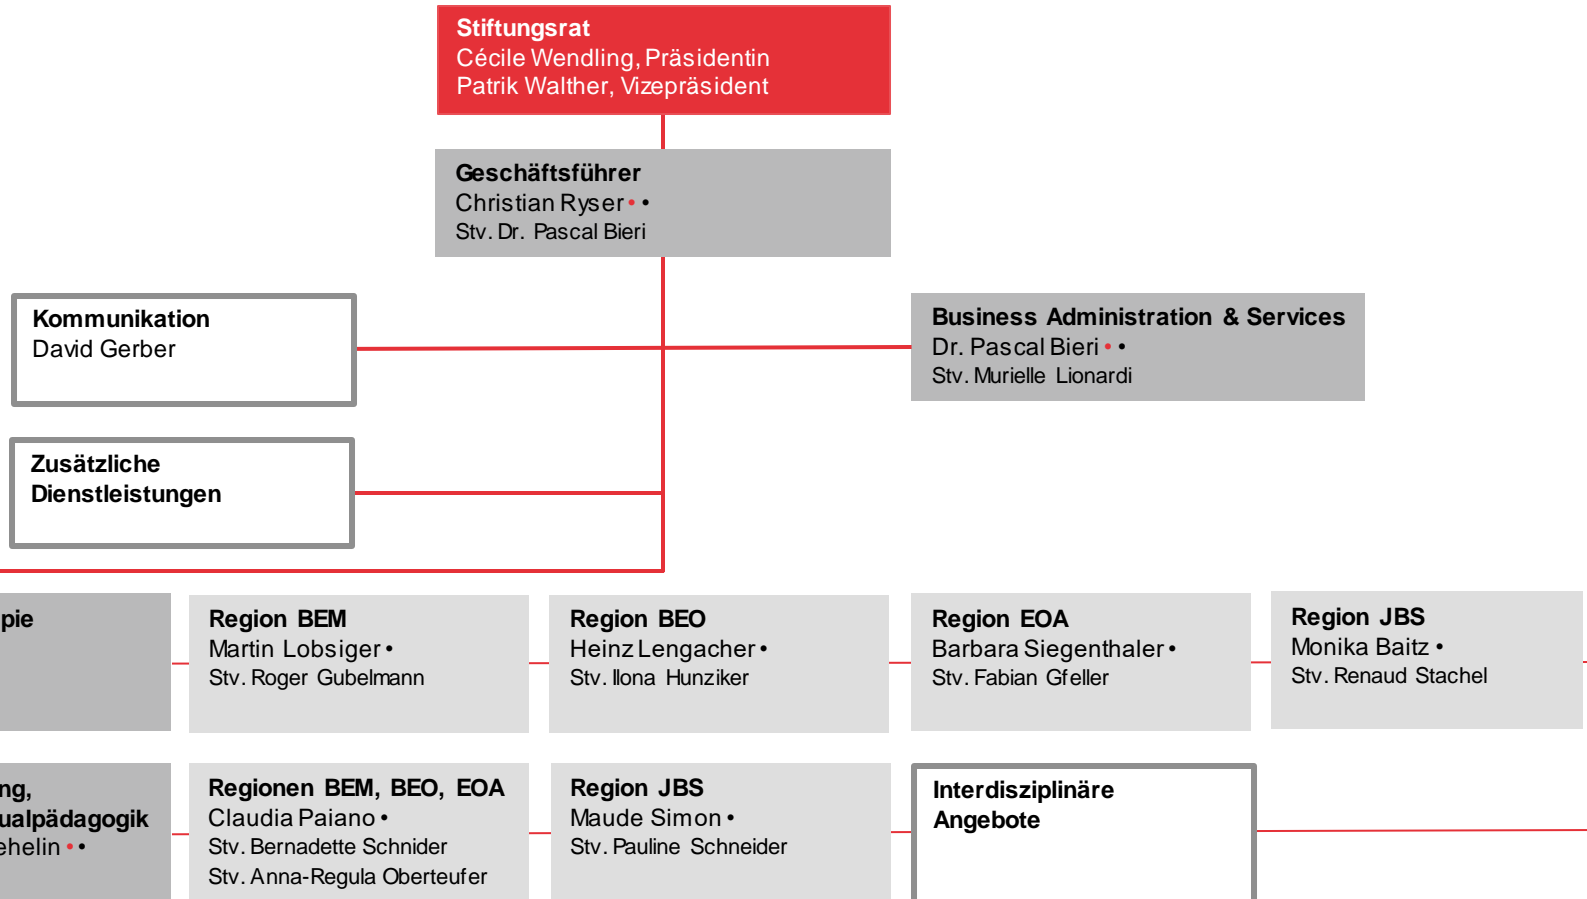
Stiftungsrat
Cécile Wendling, Präsidentin
Patrik Walther, Vizepräsident

Geschäftsführer
Christian Ryser • •
Stv. Dr. Pascal Bieri

Kommunikation
David Gerber

Business Administration & Services
Dr. Pascal Bieri • •
Stv. Murielle Lionardi

Zusätzliche Dienstleistungen

pie

Region BEM
Martin Lobsiger •
Stv. Roger Gubelmann

Region BEO
Heinz Lengacher •
Stv. Ilona Hunziker

Region EOA
Barbara Siegenthaler •
Stv. Fabian Gfeller

Region JBS
Monika Baitz •
Stv. Renaud Stachel

ng,
ualpädagogik
ehelin • •

Regionen BEM, BEO, EOA
Claudia Paiano •
Stv. Bernadette Schnider
Stv. Anna-Regula Oberteufer

Region JBS
Maude Simon •
Stv. Pauline Schneider

Interdisziplinäre Angebote